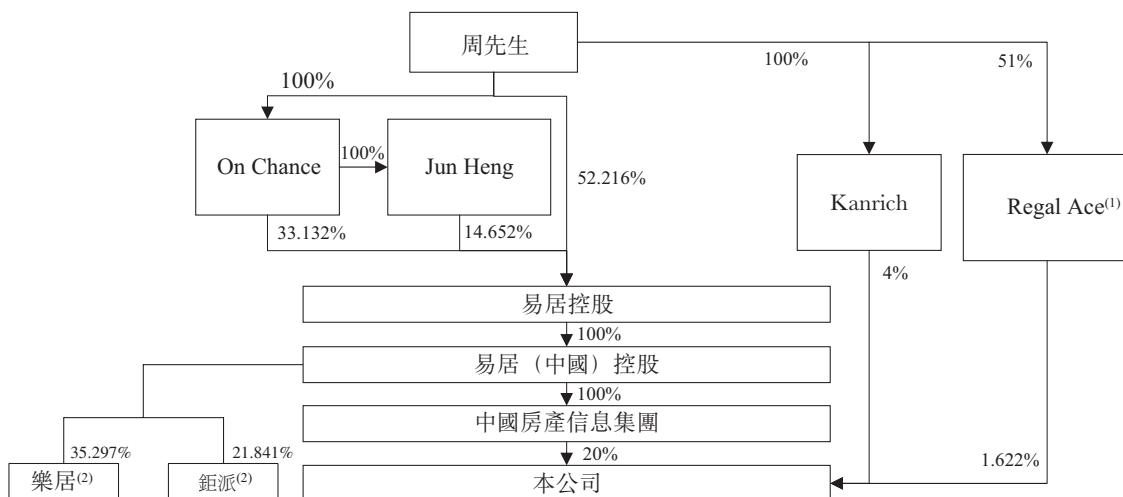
周先生

100%

100%

51%

On Chance

100%

Jun Heng

52.216%

Kanrich

Regal Ace$^{(1)}$

33.132%

14.652%

4%

易居控股

100%

易居（中國）控股

100%

中國房產信息集團

35.297%

21.841%

20%

1.622%

樂居$^{(2)}$

鉅派$^{(2)}$

本公司